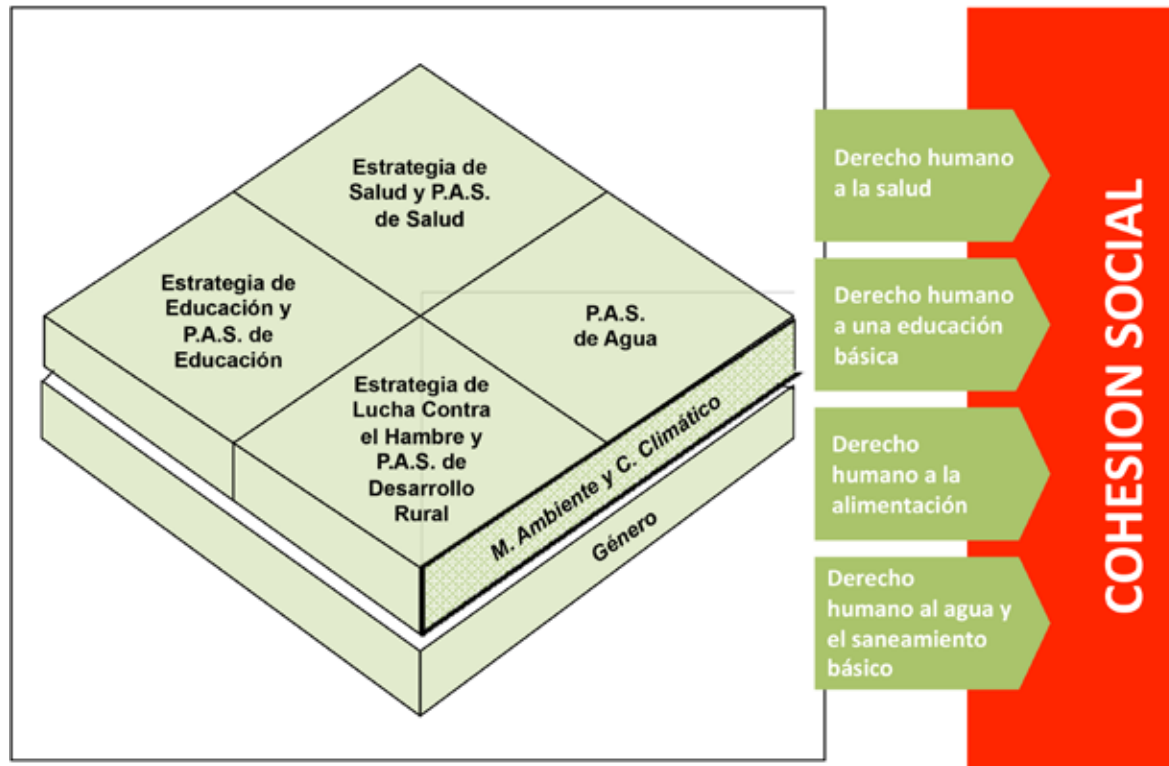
Estrategia de Salud y P.A.S. de Salud

Estrategia de Educación y P.A.S. de Educación

P.A.S. de Agua

Estrategia de Lucha Contra el Hambre y P.A.S. de Desarrollo Rural

M. Ambiente y C. Climático

Género

Derecho humano a la salud

Derecho humano a una educación básica

Derecho humano a la alimentación

Derecho humano al agua y el saneamiento básico

COHESION SOCIAL